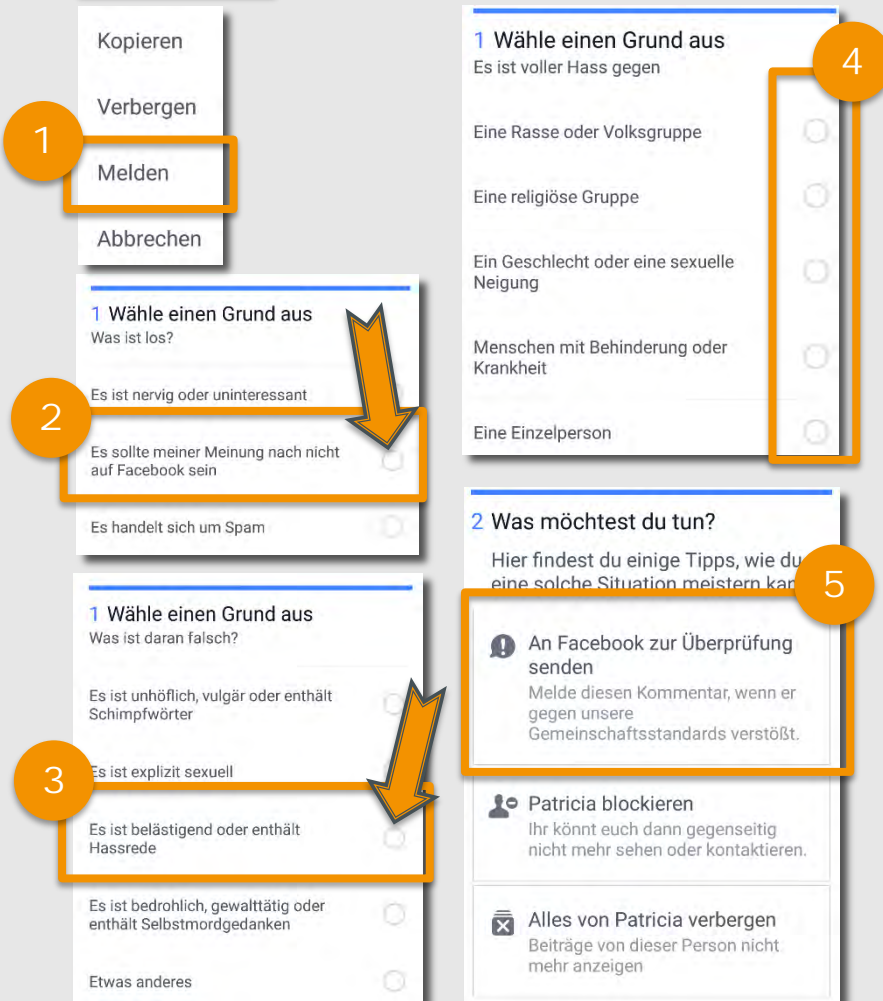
Kopieren

Verbergen

1

Melden

Abbrechen

1 Wähle einen Grund aus
Was ist los?

Es ist nervig oder uninteressant

2

Es sollte meiner Meinung nach nicht auf Facebook sein

Es handelt sich um Spam

1 Wähle einen Grund aus
Was ist daran falsch?

Es ist unhöflich, vulgär oder enthält Schimpfwörter

3

Es ist explizit sexuell

Es ist belästigend oder enthält Hassrede

Es ist bedrohlich, gewalttätig oder enthält Selbstmordgedanken

Etwas anderes

1 Wähle einen Grund aus
Es ist voller Hass gegen

4

Eine Rasse oder Volksgruppe

Eine religiöse Gruppe

Ein Geschlecht oder eine sexuelle Neigung

Menschen mit Behinderung oder Krankheit

Eine Einzelperson

2 Was möchtest du tun?

Hier findest du einige Tipps, wie du eine solche Situation meistern kan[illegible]

5

An Facebook zur Überprüfung senden
Melde diesen Kommentar, wenn er gegen unsere Gemeinschaftsstandards verstößt.

Patricia blockieren
Ihr könnt euch dann gegenseitig nicht mehr sehen oder kontaktieren.

Alles von Patricia verbergen
Beiträge von dieser Person nicht mehr anzeigen